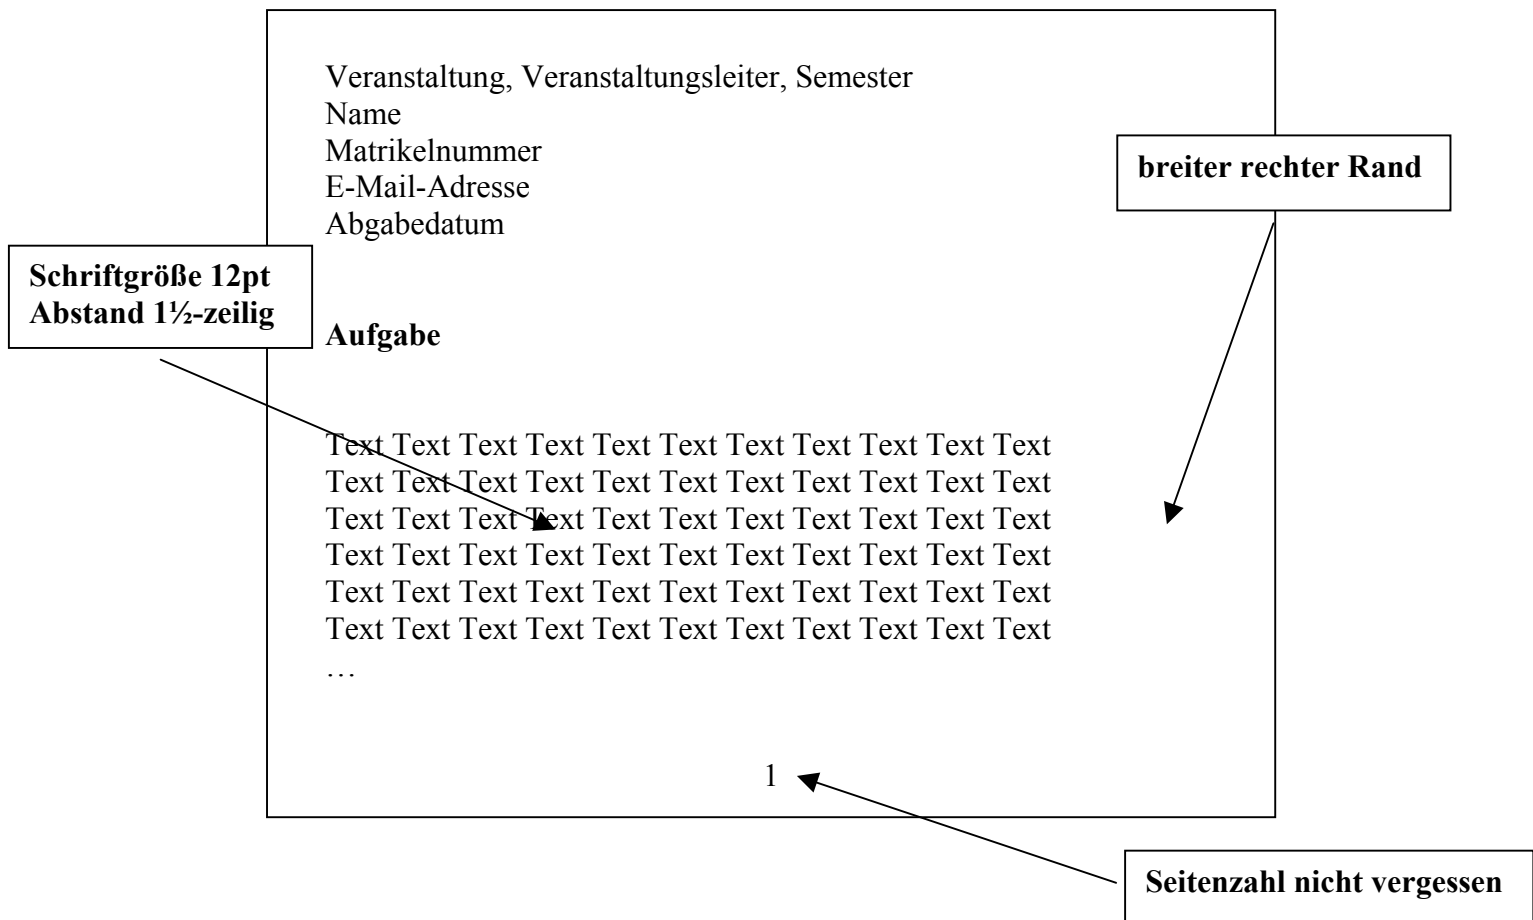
Veranstaltung, Veranstaltungsleiter, Semester
Name
Matrikelnummer
E-Mail-Adresse
Abgabedatum

breiter rechter Rand

Schriftgröße 12pt
Abstand 1½-zeilig

Aufgabe

Text Text Text Text Text Text Text Text Text Text Text
Text Text Text Text Text Text Text Text Text Text Text
Text Text Text Text Text Text Text Text Text Text Text
Text Text Text Text Text Text Text Text Text Text Text
Text Text Text Text Text Text Text Text Text Text Text
Text Text Text Text Text Text Text Text Text Text Text
…

1

Seitenzahl nicht vergessen